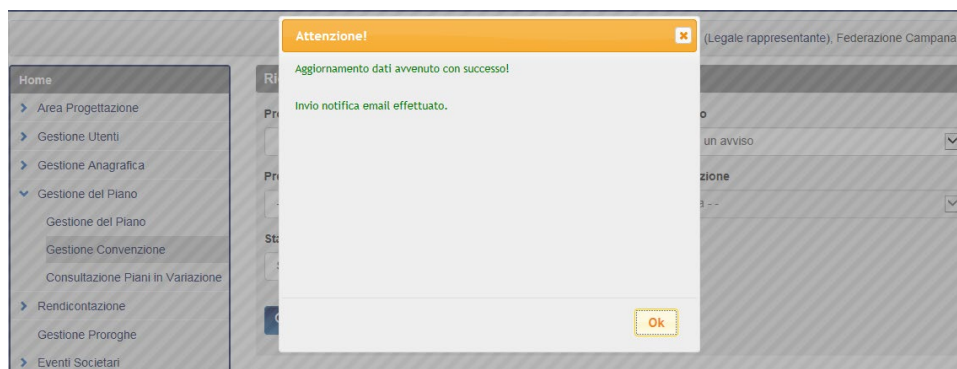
(Legale rappresentante), Federazione Campania

Home

Area Progettazione

Gestione Utenti

Gestione Anagrafica

Gestione del Piano

Gestione del Piano

Gestione Convenzione

Consultazione Piani in Variazione

Rendicontazione

Gestione Proroghe

Eventi Societari

Ri

Pr

Pr

Sta

o

un avviso

zione

Attenzione!

Aggiornamento dati avvenuto con successo!

Invio notifica email effettuato.

Ok